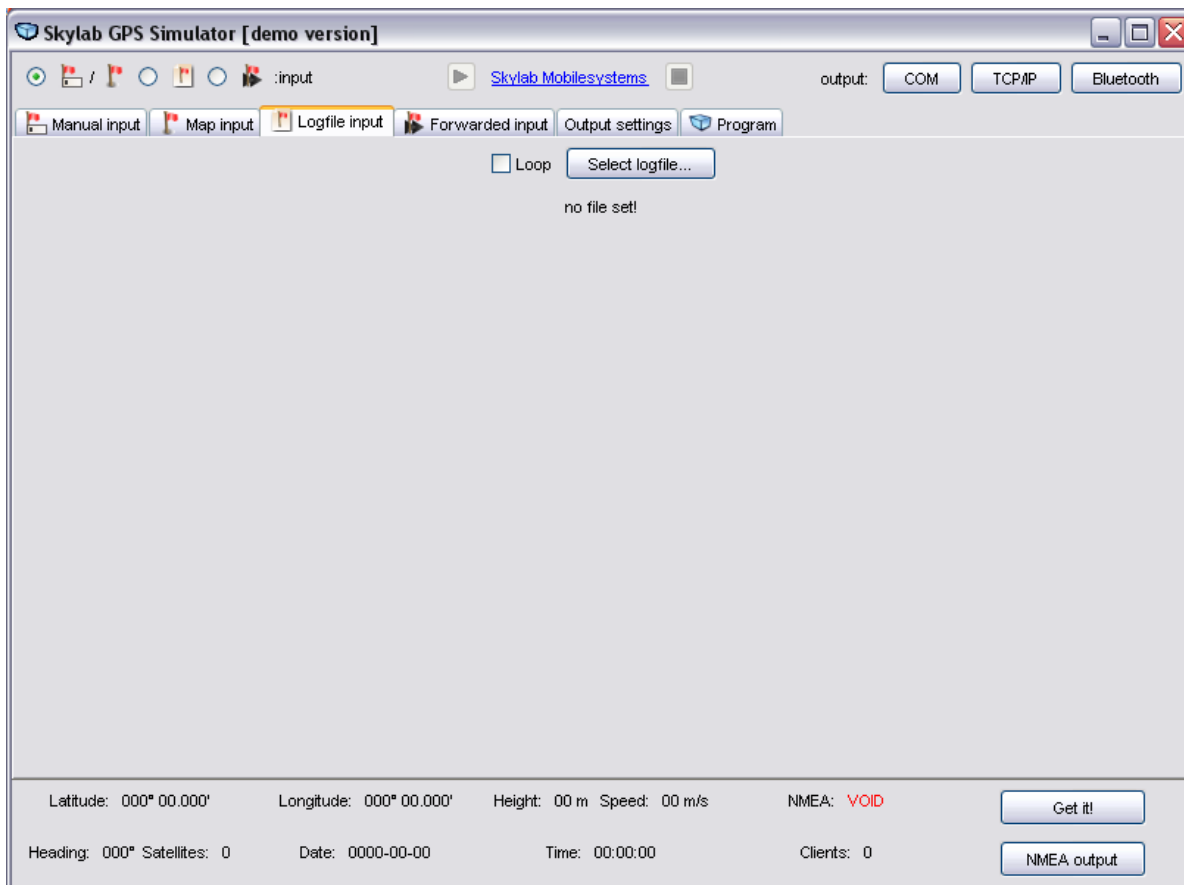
Skylab GPS Simulator [demo version]

/ :input Skylab Mobilesystems output: COM TCP/IP Bluetooth

Manual input | Map input | Logfile input | Forwarded input | Output settings | Program

Loop Select logfile...

no file set!

Latitude: 000° 00.000' Longitude: 000° 00.000' Height: 00 m Speed: 00 m/s NMEA: VOID Get it!

Heading: 000° Satellites: 0 Date: 0000-00-00 Time: 00:00:00 Clients: 0 NMEA output